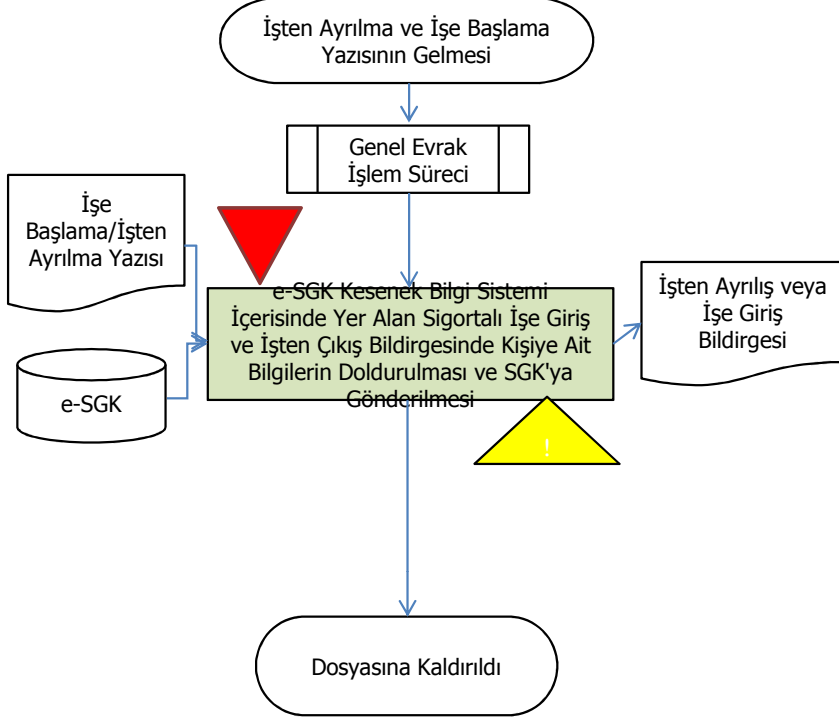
İşten Ayrılma ve İşe Başlama Yazısının Gelmesi

Genel Evrak İşlem Süreci

İşe Başlama/İşten Ayrılma Yazısı

e-SGK

e-SGK Kesenek Bilgi Sistemi İçerisinde Yer Alan Sigortalı İşe Giriş ve İşten Çıkış Bildirgesinde Kişiye Ait Bilgilerin Doldurulması ve SGK'ya Gönderilmesi

!

İşten Ayrılış veya İşe Giriş Bildirgesi

Dosyasına Kaldırıldı